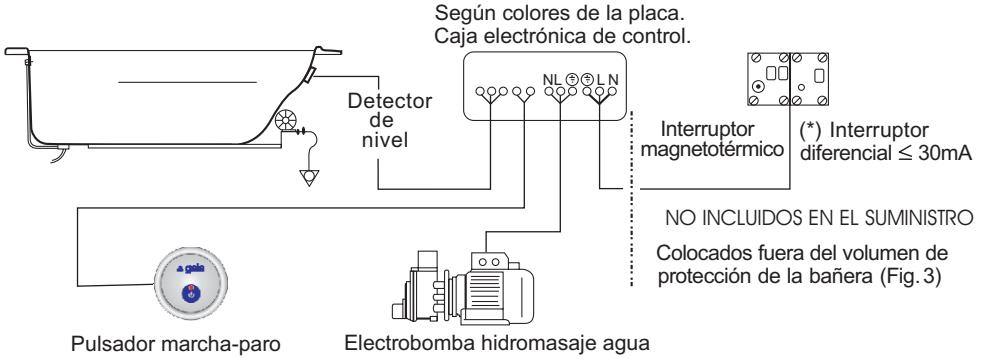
Según colores de la placa.
Caja electrónica de control.

Detector de nivel

NL ⏚ ⏚ L N

Interruptor magnetotérmico

(*) Interruptor diferencial $\leq$ 30mA

NO INCLUIDOS EN EL SUMINISTRO

Colocados fuera del volumen de protección de la bañera (Fig. 3)

gala

Pulsador marcha-paro

Electrobomba hidromasaje agua